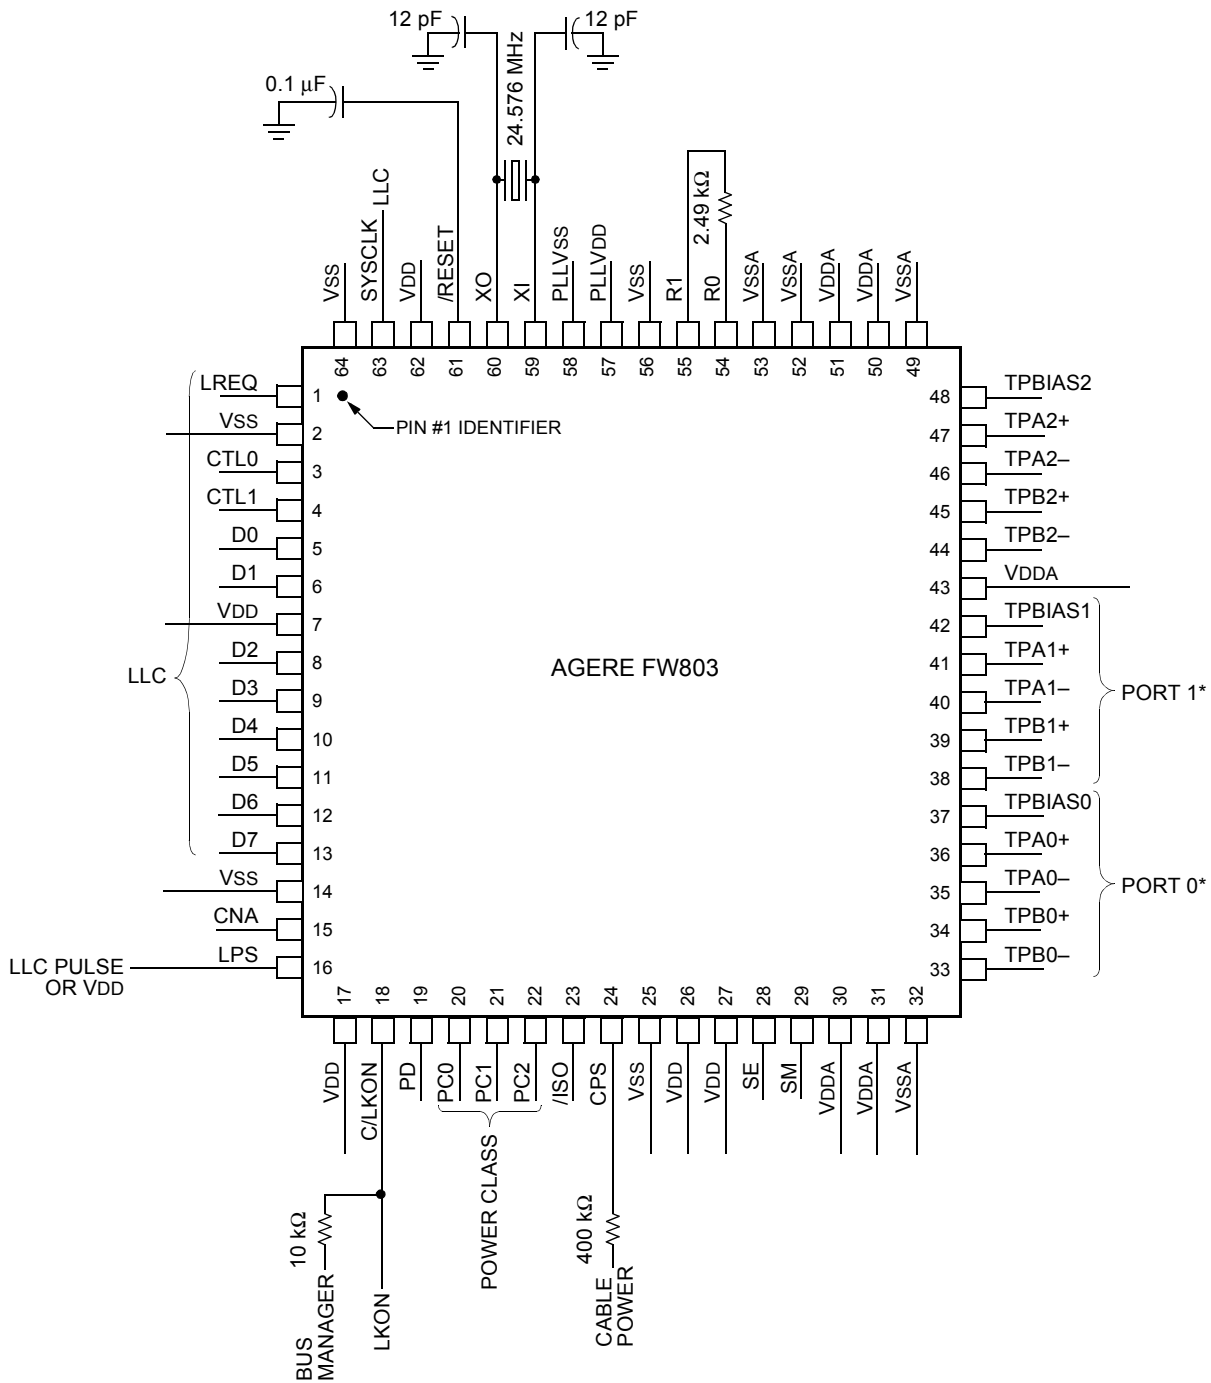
12 pF
12 pF
0.1 µF
24.576 MHz
2.49 kΩ
LLC
VSS
SYSCLK
VDD
/RESET
XO
XI
PLLVSS
PLLVDD
VSS
R1
R0
VSSA
VSSA
VDDA
VDDA
VSSA
64 63 62 61 60 59 58 57 56 55 54 53 52 51 50 49
LREQ 1
VSS 2
CTL0 3
CTL1 4
D0 5
D1 6
VDD 7
D2 8
D3 9
D4 10
D5 11
D6 12
D7 13
VSS 14
CNA 15
LPS 16
PIN #1 IDENTIFIER
LLC
LLC PULSE OR VDD
AGERE FW803
48 TPBIAS2
47 TPA2+
46 TPA2–
45 TPB2+
44 TPB2–
43 VDDA
42 TPBIAS1
41 TPA1+
40 TPA1–
39 TPB1+
38 TPB1–
37 TPBIAS0
36 TPA0+
35 TPA0–
34 TPB0+
33 TPB0–
PORT 1*
PORT 0*
17 18 19 20 21 22 23 24 25 26 27 28 29 30 31 32
VDD
C/LKON
PD
PC0
PC1
PC2
/ISO
CPS
VSS
VDD
VDD
SE
SM
VDDA
VDDA
VSSA
POWER CLASS
10 kΩ
BUS MANAGER
LKON
400 kΩ
CABLE POWER